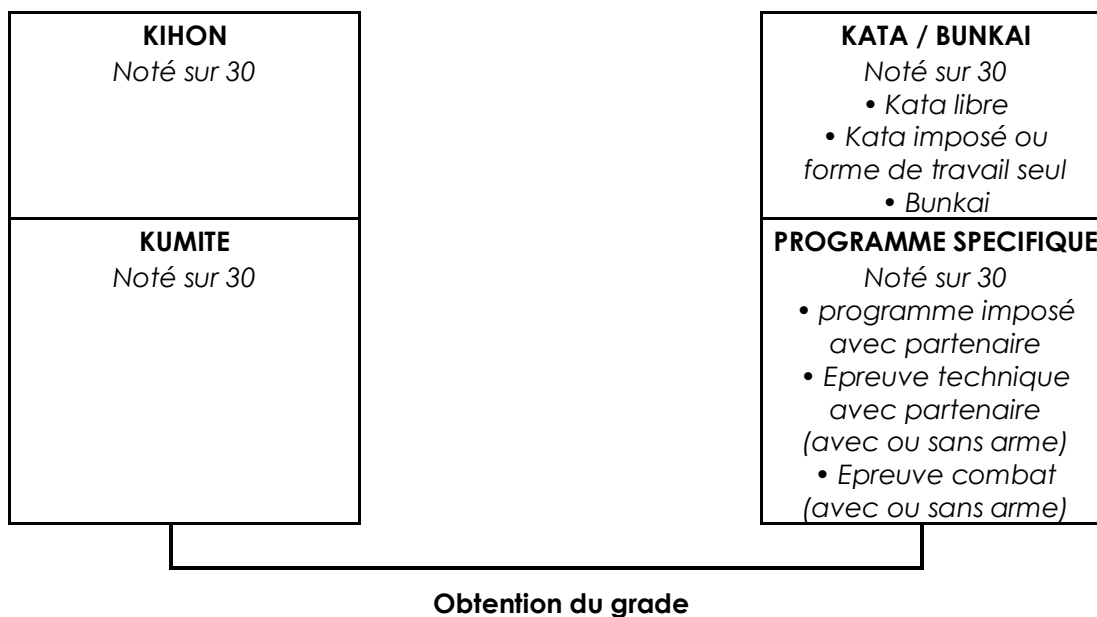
KIHON
Noté sur 30

KUMITE
Noté sur 30

KATA / BUNKAI
Noté sur 30
• Kata libre
• Kata imposé ou forme de travail seul
• Bunkai

PROGRAMME SPECIFIQUE
Noté sur 30
• programme imposé avec partenaire
• Epreuve technique avec partenaire (avec ou sans arme)
• Epreuve combat (avec ou sans arme)

Obtention du grade